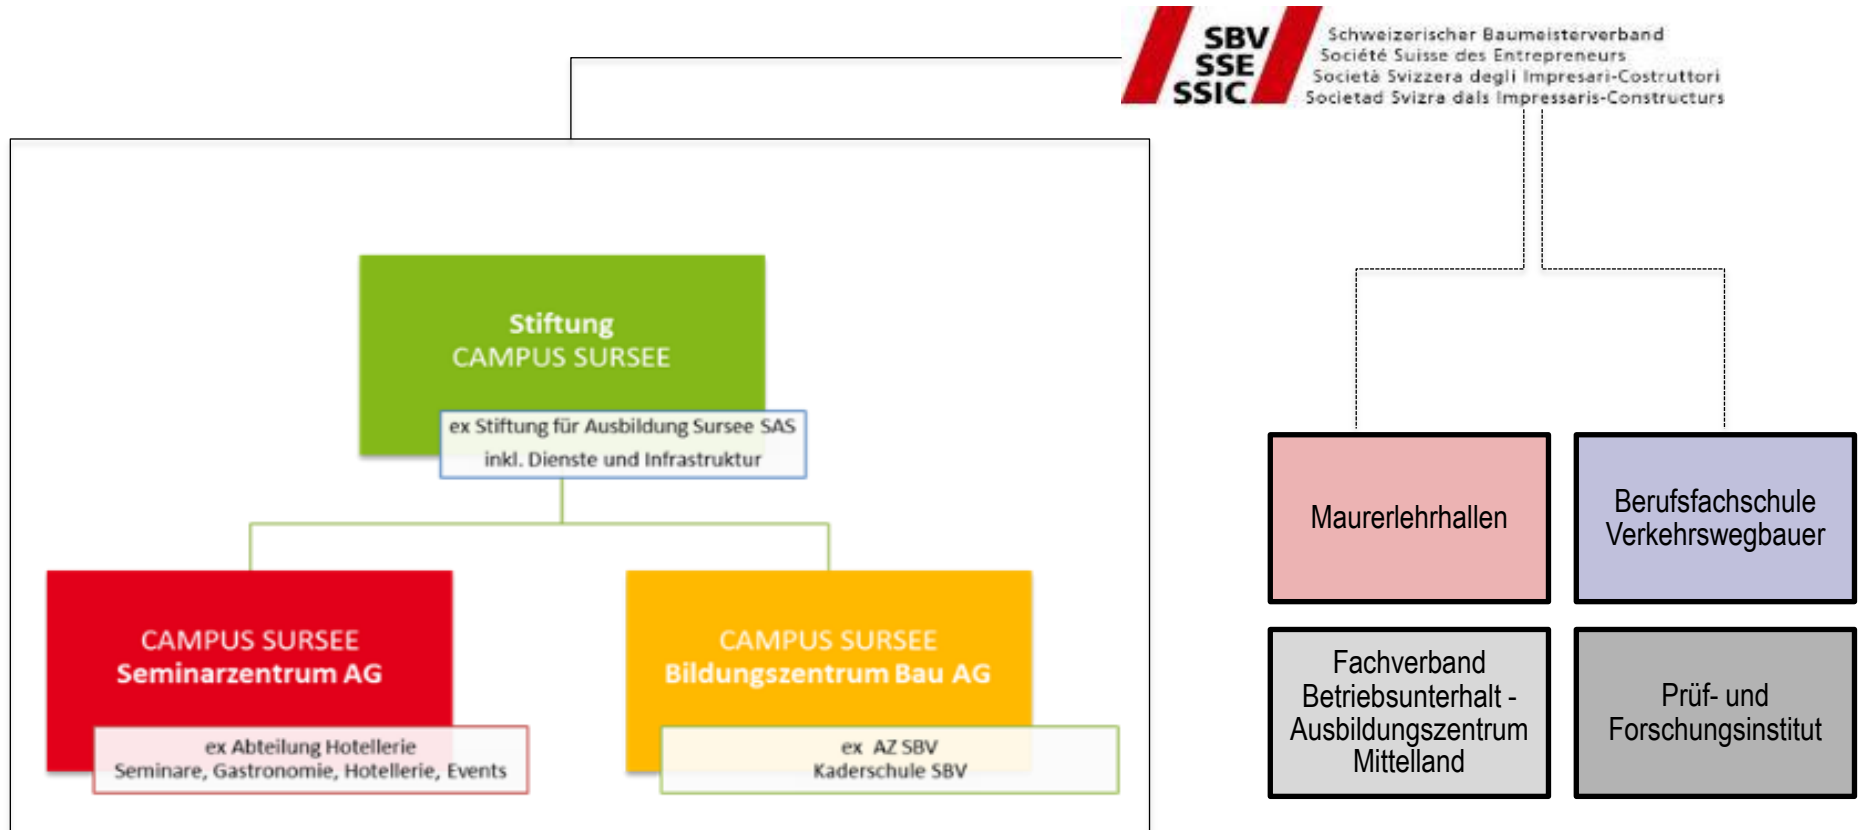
SBV
SSE
SSIC

Schweizerischer Baumeisterverband
Société Suisse des Entrepreneurs
Società Svizzera degli Impresari-Costruttori
Societad Svizra dals Impressaris-Constructurs

Stiftung
CAMPUS SURSEE

ex Stiftung für Ausbildung Sursee SAS
inkl. Dienste und Infrastruktur

CAMPUS SURSEE
Seminarzentrum AG

ex Abteilung Hotellerie
Seminare, Gastronomie, Hotellerie, Events

CAMPUS SURSEE
Bildungszentrum Bau AG

ex AZ SBV
Kaderschule SBV

Maurerlehrhallen

Berufsfachschule Verkehrswegbauer

Fachverband Betriebsunterhalt - Ausbildungszentrum Mittelland

Prüf- und Forschungsinstitut